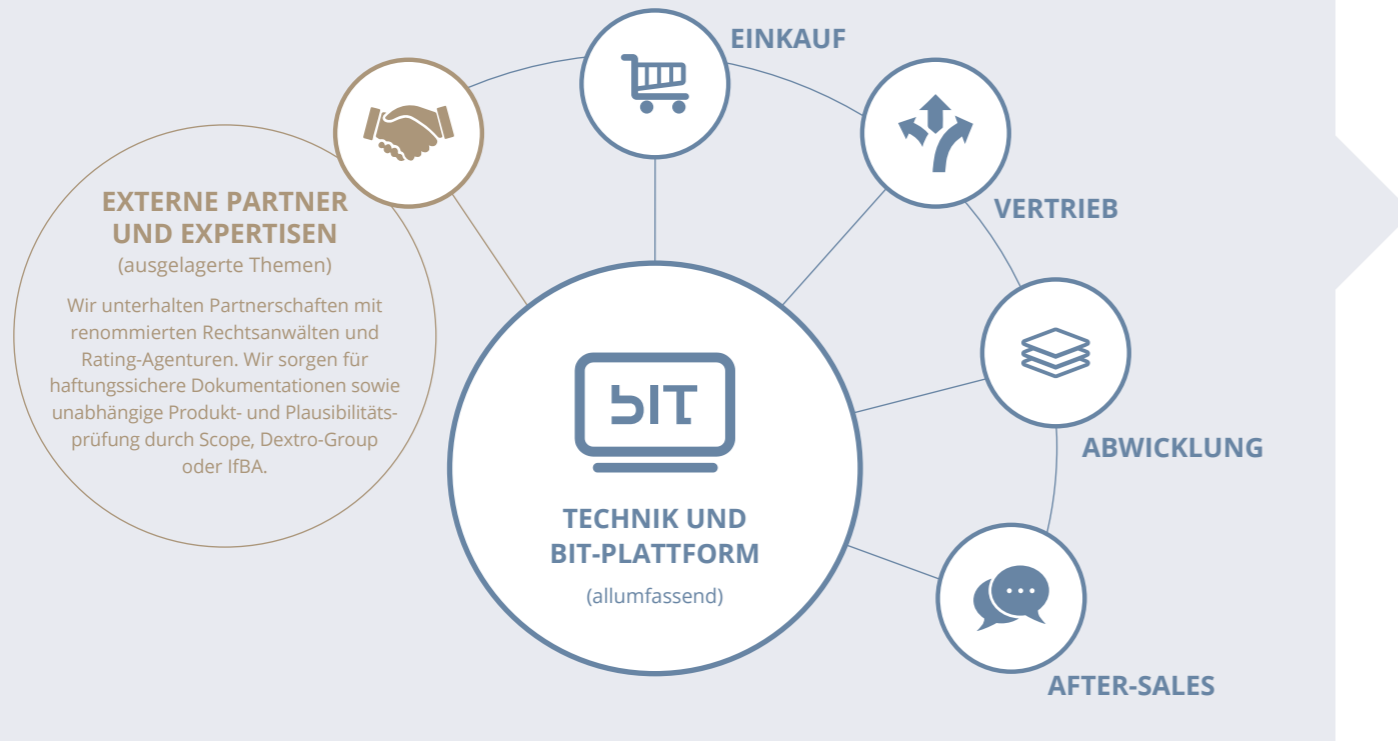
EINKAUF

EXTERNE PARTNER UND EXPERTISEN
(ausgelagerte Themen)

Wir unterhalten Partnerschaften mit renommierten Rechtsanwälten und Rating-Agenturen. Wir sorgen für haftungssichere Dokumentationen sowie unabhängige Produkt- und Plausibilitätsprüfung durch Scope, Dextro-Group oder IfBA.

VERTRIEB

bIT

TECHNIK UND BIT-PLATTFORM
(allumfassend)

ABWICKLUNG

AFTER-SALES